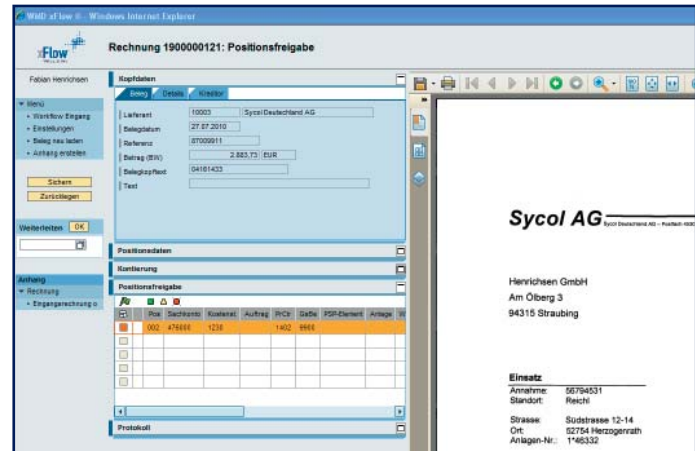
WMD xFlow ® - Windows Internet Explorer

xFlow

Rechnung 1900000121: Positionsfreigabe

Fabian Henrichsen

Menü
• Workflow Eingang
• Einstellungen
• Beleg neu laden
• Anhang erstellen

Sichern
Zurücklegen

Weiterleiten OK

Anhang
• Rechnung
• Eingangsrechnung o

Kopfdaten

Beleg | Details | Kreditor

| Lieferant | 10003 | Sycol Deutschland AG |
|---|---|---|
| Belegdatum | 27.07.2010 | |
| Referenz | 87009911 | |
| Betrag (BW) | 2.883,73 | EUR |
| Belegkopftext | 04161433 | |
| Text | | |

Positionsdaten

Kontierung

Positionsfreigabe

| | Pos | Sachkonto | Kostenst. | Auftrag | PrCtr | GsBe | PSP-Element | Anlage | W |
|---|---|---|---|---|---|---|---|---|---|
| | 002 | 476000 | 1230 | | 1402 | 8900 | | | |
| | | | | | | | | | |
| | | | | | | | | | |
| | | | | | | | | | |
| | | | | | | | | | |
| | | | | | | | | | |

Protokoll

Sycol AG Sycol Deutschland AG – Postfach 4930

Henrichsen GmbH
Am Ölberg 3
94315 Straubing

Einsatz
Annahme: 56794531
Standort: Reichl

Strasse: Südstrasse 12-14
Ort: 52754 Herzogenrath
Anlagen-Nr.: 1*46332